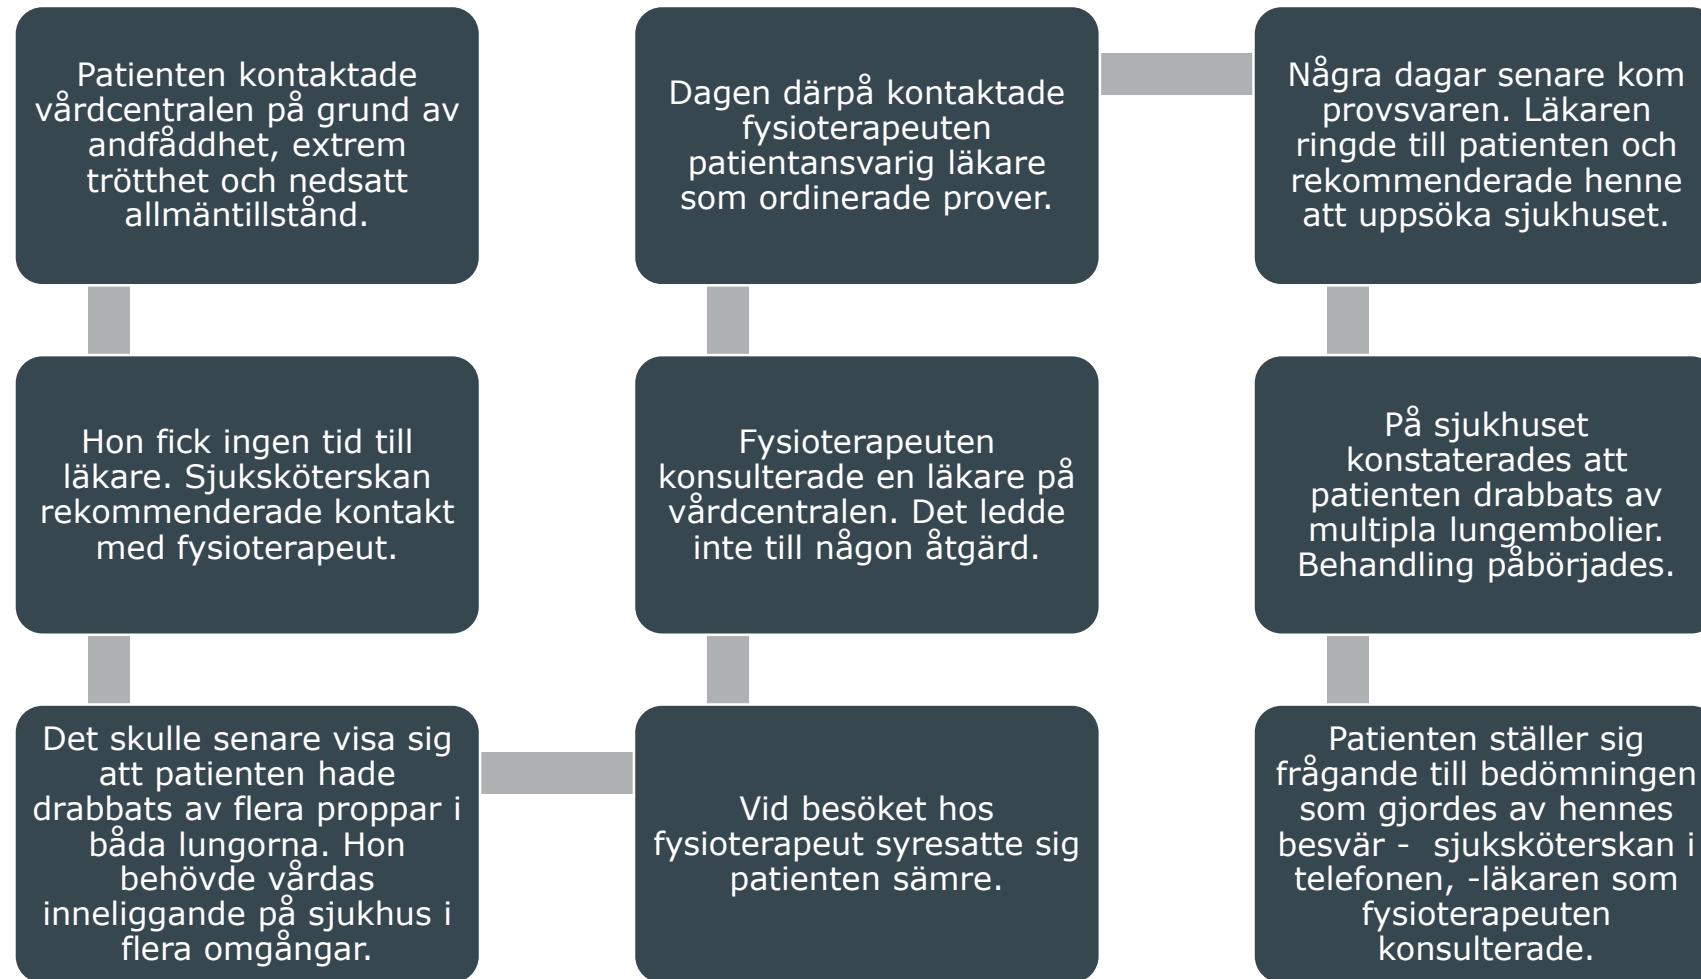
Patienten kontaktade vårdcentralen på grund av andfåddhet, extrem trötthet och nedsatt allmäntillstånd.

Hon fick ingen tid till läkare. Sjuksköterskan rekommenderade kontakt med fysioterapeut.

Det skulle senare visa sig att patienten hade drabbats av flera proppar i båda lungorna. Hon behövde vårdas inneliggande på sjukhus i flera omgångar.

Vid besöket hos fysioterapeut syresatte sig patienten sämre.

Fysioterapeuten konsulterade en läkare på vårdcentralen. Det ledde inte till någon åtgärd.

Dagen därpå kontaktade fysioterapeuten patientansvarig läkare som ordinerade prover.

Några dagar senare kom provsvaren. Läkaren ringde till patienten och rekommenderade henne att uppsöka sjukhuset.

På sjukhuset konstaterades att patienten drabbats av multipla lungembolier. Behandling påbörjades.

Patienten ställer sig frågande till bedömningen som gjordes av hennes besvär - sjuksköterskan i telefonen, -läkaren som fysioterapeuten konsulterade.